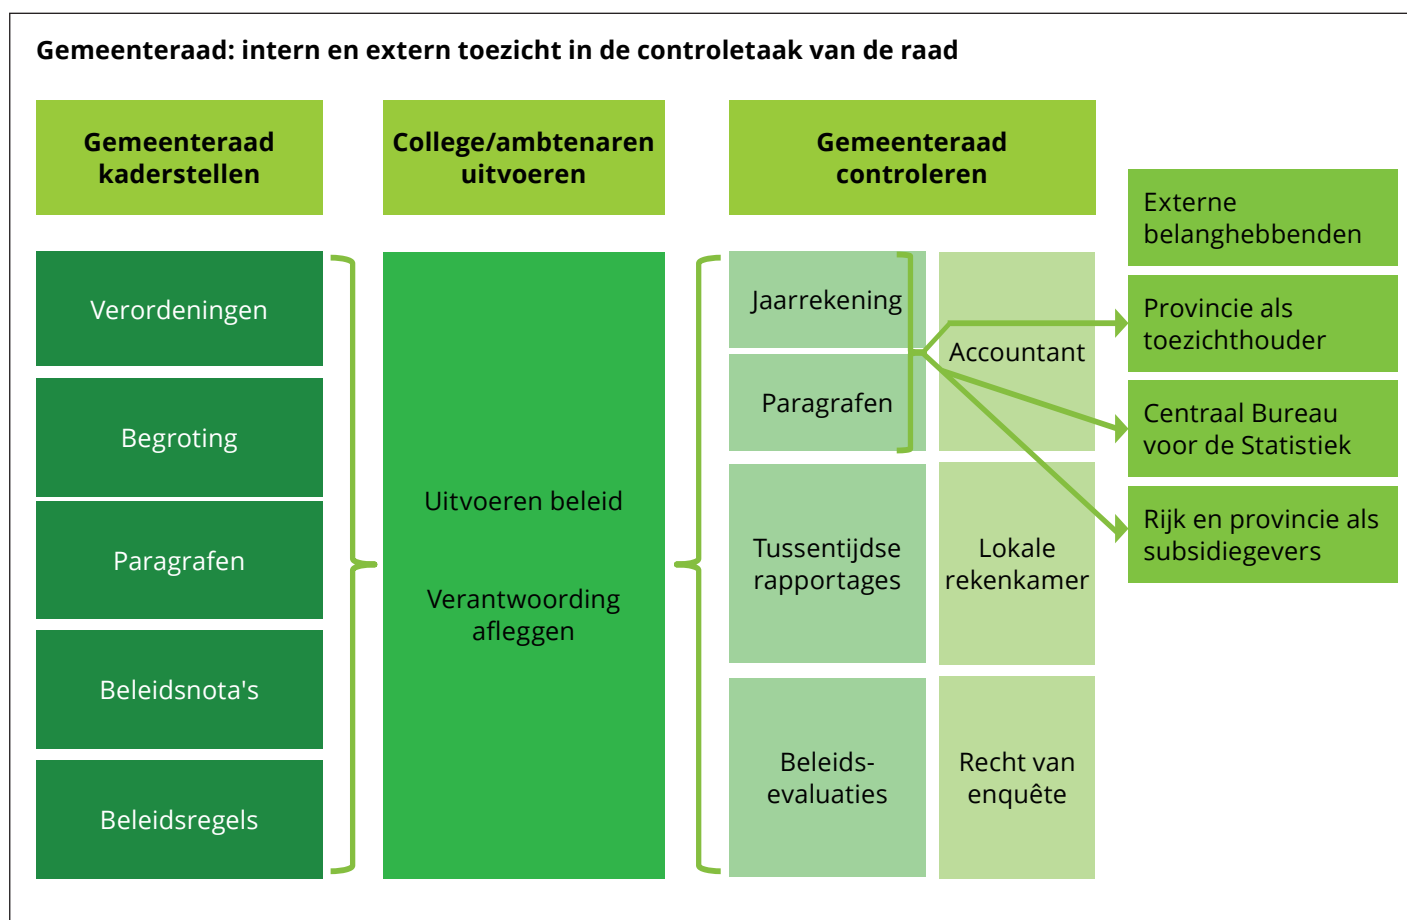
Gemeenteraad: intern en extern toezicht in de controletaak van de raad

Gemeenteraad kaderstellen

College/ambtenaren uitvoeren

Gemeenteraad controleren

Externe belanghebbenden

Verordeningen

Begroting

Paragrafen

Beleidsnota's

Beleidsregels

Uitvoeren beleid

Verantwoording afleggen

Jaarrekening

Paragrafen

Accountant

Provincie als toezichthouder

Centraal Bureau voor de Statistiek

Rijk en provincie als subsidiegevers

Tussentijdse rapportages

Lokale rekenkamer

Beleids-evaluaties

Recht van enquête